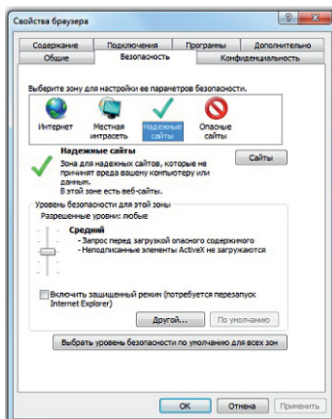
Свойства браузера

Содержание | Подключения | Программы | Дополнительно
Общие | Безопасность | Конфиденциальность

Выберите зону для настройки ее параметров безопасности.

Интернет | Местная интрасеть | Надежные сайты | Опасные сайты

Надежные сайты
Зона для надежных сайтов, которые не причинят вреда вашему компьютеру или данным.
В этой зоне есть веб-сайты.

Сайты

Уровень безопасности для этой зоны
Разрешенные уровни: любые

Средний
- Запрос перед загрузкой опасного содержимого
- Неподписанные элементы ActiveX не загружаются

Включить защищенный режим (потребуется перезапуск Internet Explorer)

Другой... | По умолчанию

Выбрать уровень безопасности по умолчанию для всех зон

OK | Отмена | Применить